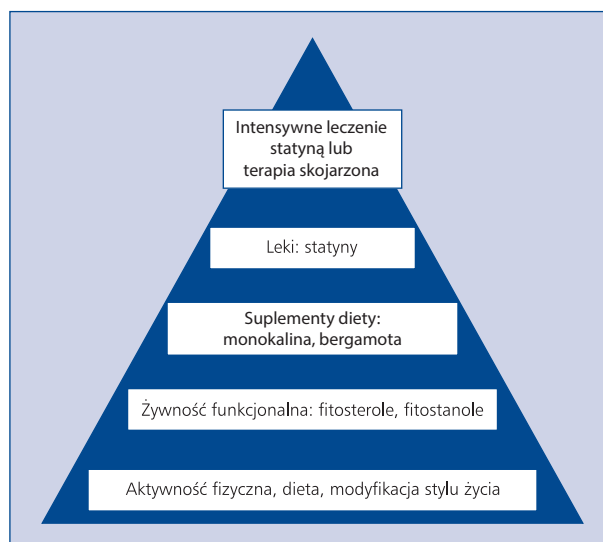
Intensywne leczenie statyną lub terapia skojarzona

Leki: statyny

Suplementy diety: monokalina, bergamota

Żywność funkcjonalna: fitosterole, fitostanole

Aktywność fizyczna, dieta, modyfikacja stylu życia